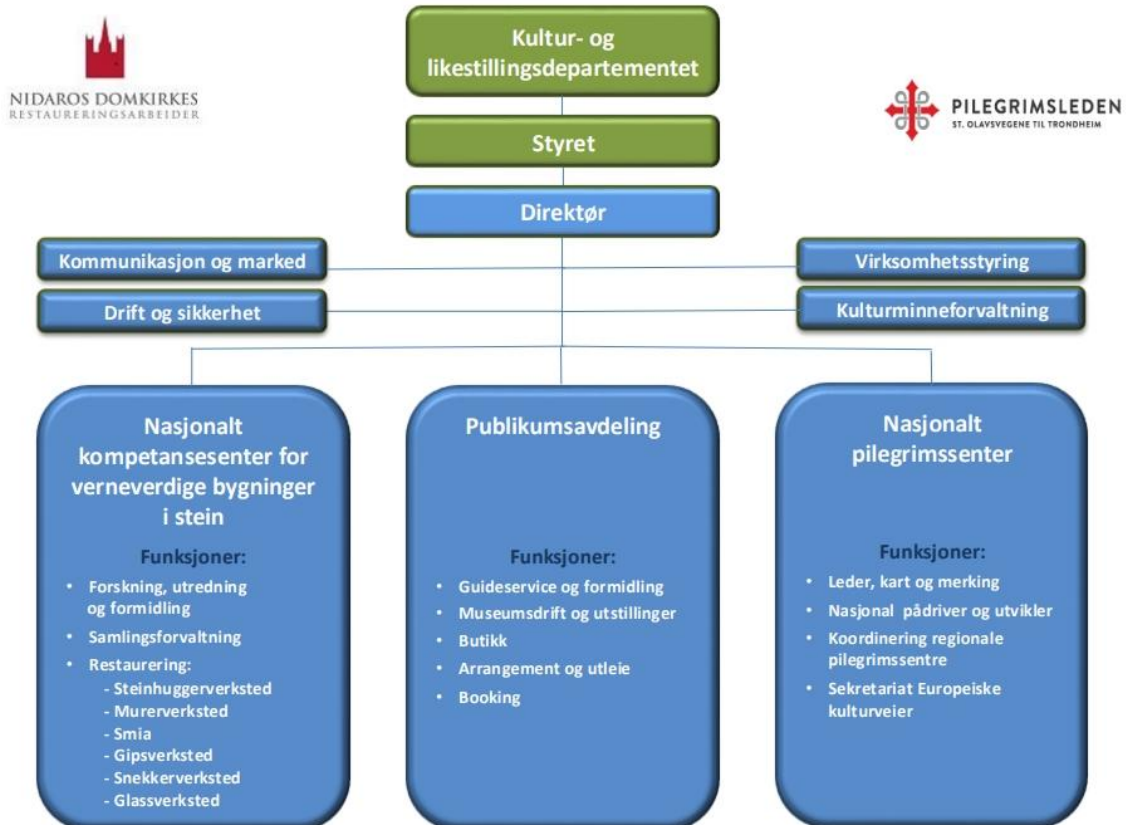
NIDAROS DOMKIRKES
RESTAURERINGSARBEIDER

Kultur- og likestillingsdepartementet

PILEGRIMSLEDEN
ST. OLAVSVEGENE TIL TRONDHEIM

Styret

Direktør

Kommunikasjon og marked

Virksomhetsstyring

Drift og sikkerhet

Kulturminneforvaltning

Nasjonalt kompetansesenter for verneverdige bygninger i stein

Funksjoner:
- Forskning, utredning og formidling
- Samlingsforvaltning
- Restaurering:
  - Steinhuggerverksted
  - Murerverksted
  - Smia
  - Gipsverksted
  - Snekkerverksted
  - Glassverksted

Publikumsavdeling

Funksjoner:
- Guideservice og formidling
- Museumsdrift og utstillinger
- Butikk
- Arrangement og utleie
- Booking

Nasjonalt pilegrimssenter

Funksjoner:
- Leder, kart og merking
- Nasjonal pådriver og utvikler
- Koordinering regionale pilegrimssentre
- Sekretariat Europeiske kulturveier